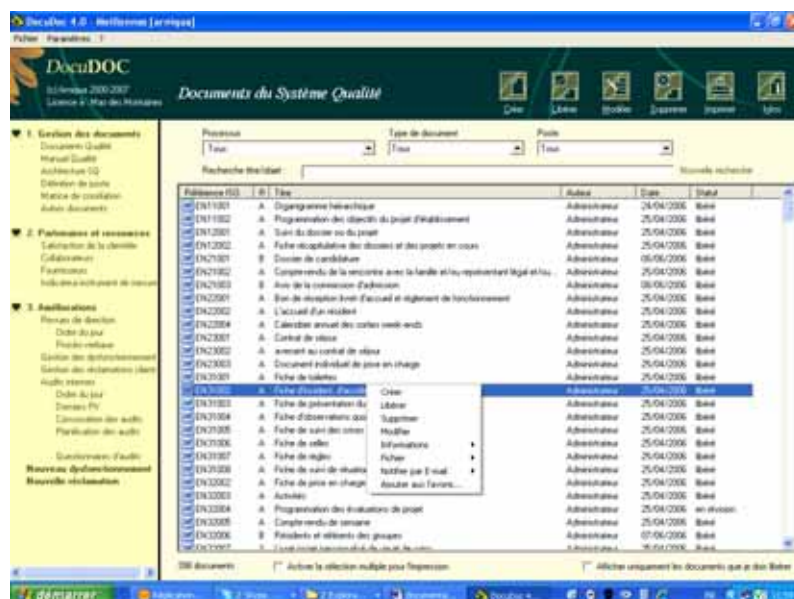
DocuDoc 4.0 - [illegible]

Fichier Paramètres ?

DocuDOC

(c) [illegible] 2000-2007
Licence à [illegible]

Documents du Système Qualité

Créer Libérer Modifier Supprimer Imprimer Infos

1. Gestion des documents
Documents Qualité
Manuel Qualité
Architecture SQ
Définition de poste
Matrice de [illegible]
Autres documents

2. Partenaires et ressources
Satisfaction de la clientèle
Collaborateurs
Fournisseurs
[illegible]

3. Améliorations
Revues de direction
Ordre du jour
Procès-verbaux
Gestion des dysfonctionnements
Gestion des réclamations client
Audits internes
Ordre du jour
Derniers PV
Convocation des audits
Planification des audits

Questionnaires d'audits
Nouveau dysfonctionnement
Nouvelle réclamation

Processus
Tous
Type de document
Tous
Poste
Tous
Recherche titre/libellé :
Nouvelle recherche

| Référence ISO | R | Titre | Auteur | Date | Statut |
|---|---|---|---|---|---|
| EN11001 | A | Organigramme hiérarchique | Administrateur | 24/04/2006 | libéré |
| EN11002 | A | Programmation des objectifs du projet d'établissement | Administrateur | 25/04/2006 | libéré |
| EN12001 | A | Suivi du dossier vu du projet | Administrateur | 25/04/2006 | libéré |
| EN12002 | A | Fiche récapitulative des dossiers et des projets en cours | Administrateur | 25/04/2006 | libéré |
| EN21001 | B | Dossier de candidature | Administrateur | 06/06/2006 | libéré |
| EN21002 | A | Compte-rendu de la rencontre avec la famille et/ou représentant légal et/ou... | Administrateur | 25/04/2006 | libéré |
| EN21003 | B | Avis de la commission d'admission | Administrateur | 06/06/2006 | libéré |
| EN22001 | A | Bon de réception livret d'accueil et règlement de fonctionnement | Administrateur | 25/04/2006 | libéré |
| EN22002 | A | L'accueil d'un résident | Administrateur | 25/04/2006 | libéré |
| EN22004 | A | Calendrier annuel des sorties week-ends | Administrateur | 25/04/2006 | libéré |
| EN23001 | A | Contrat de séjour | Administrateur | 25/04/2006 | libéré |
| EN23002 | A | avenant au contrat de séjour | Administrateur | 25/04/2006 | libéré |
| EN23003 | A | Document individuel de prise en charge | Administrateur | 25/04/2006 | libéré |
| EN31001 | A | Fiche de toilettes | Administrateur | 25/04/2006 | libéré |
| EN31002 | A | Fiche d'incident d'accueil | Administrateur | 25/04/2006 | libéré |
| EN31003 | A | Fiche de présentation du | Administrateur | 25/04/2006 | libéré |
| EN31004 | A | Fiche d'observations quo | Administrateur | 25/04/2006 | libéré |
| EN31005 | A | Fiche de suivi des soins | Administrateur | 25/04/2006 | libéré |
| EN31006 | A | Fiche de selles | Administrateur | 25/04/2006 | libéré |
| EN31007 | A | Fiche de règles | Administrateur | 25/04/2006 | libéré |
| EN31008 | A | Fiche de suivi de réunion | Administrateur | 25/04/2006 | libéré |
| EN32002 | A | Fiche de prise en charge | Administrateur | 25/04/2006 | libéré |
| EN32003 | A | Activités | Administrateur | 25/04/2006 | libéré |
| EN32004 | A | Programmation des évaluations de projet | Administrateur | 25/04/2006 | en révision |
| EN32005 | A | Compte-rendu de semaine | Administrateur | 25/04/2006 | libéré |
| EN32006 | B | Résidents et référents des groupes | Administrateur | 07/06/2006 | libéré |
| EN32007 | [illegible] | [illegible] | Administrateur | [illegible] | libéré |

Créer
Libérer
Supprimer
Modifier
Informations
Fichier
Notifier par E-mail
Ajouter aux favoris...

396 documents
Activer la sélection multiple pour l'impression
Afficher uniquement les documents que je dois libérer

démarrer